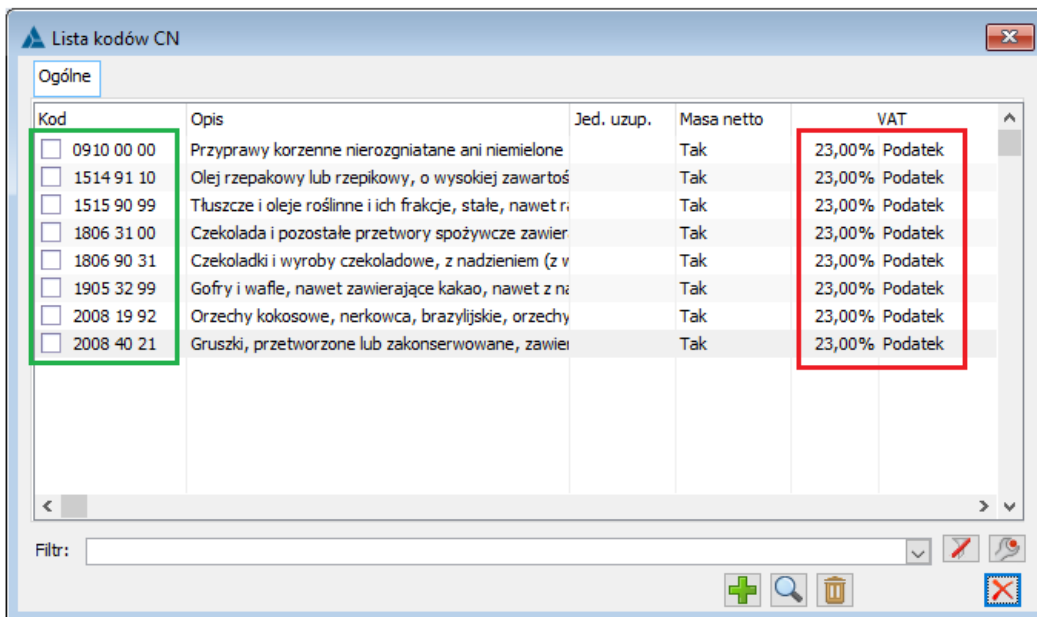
Lista kodów CN

Ogólne

| Kod | Opis | Jed. uzup. | Masa netto | VAT | |
|---|---|---|---|---|---|
| 0910 00 00 | Przyprawy korzenne nierozgniatane ani niemielone | | Tak | 23,00% | Podatek |
| 1514 91 10 | Olej rzepakowy lub rzepikowy, o wysokiej zawartoś | | Tak | 23,00% | Podatek |
| 1515 90 99 | Tłuszcze i oleje roślinne i ich frakcje, stałe, nawet r | | Tak | 23,00% | Podatek |
| 1806 31 00 | Czekolada i pozostałe przetwory spożywcze zawier | | Tak | 23,00% | Podatek |
| 1806 90 31 | Czekoladki i wyroby czekoladowe, z nadzieniem (z w | | Tak | 23,00% | Podatek |
| 1905 32 99 | Gofry i wafle, nawet zawierające kakao, nawet z na | | Tak | 23,00% | Podatek |
| 2008 19 92 | Orzechy kokosowe, nerkowca, brazylijskie, orzechy | | Tak | 23,00% | Podatek |
| 2008 40 21 | Gruszki, przetworzone lub zakonserwowane, zawie | | Tak | 23,00% | Podatek |

Filtr: